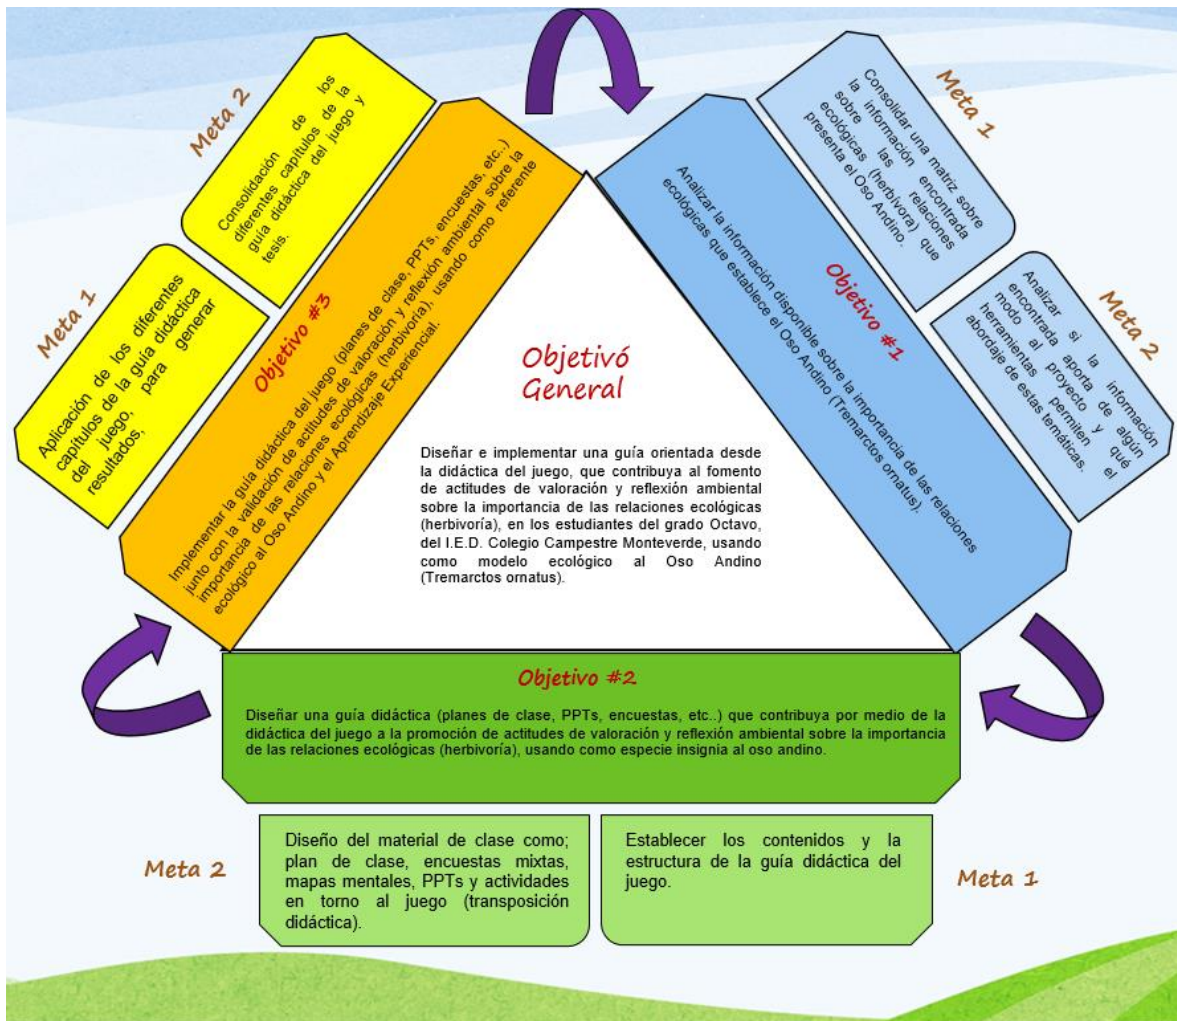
Meta 2

Consolidación de los diferentes capítulos de la guía didáctica del juego y tesis.

Meta 1

Aplicación de los diferentes capítulos de la guía didáctica del juego, para generar resultados.

Objetivo #3

Implementar la guía didáctica del juego (planes de clase, PPTs, encuestas, etc..) junto con la validación de actitudes de valoración y reflexión ambiental sobre la importancia de las relaciones ecológicas (herbivoría), usando como referente ecológico al Oso Andino y el Aprendizaje Experiencial.

Meta 1

Consolidar una matriz sobre la información encontrada sobre las relaciones ecológicas (herbívora) que presenta el Oso Andino.

Objetivo #1

Analizar la información disponible sobre la importancia de las relaciones ecológicas que establece el Oso Andino (Tremarctos ornatus).

Meta 2

Analizar si la información encontrada aporta de algún modo al proyecto y qué herramientas permiten el abordaje de estas temáticas.

Objetivó General

Diseñar e implementar una guía orientada desde la didáctica del juego, que contribuya al fomento de actitudes de valoración y reflexión ambiental sobre la importancia de las relaciones ecológicas (herbivoría), en los estudiantes del grado Octavo, del I.E.D. Colegio Campestre Monteverde, usando como modelo ecológico al Oso Andino (Tremarctos ornatus).

Objetivo #2

Diseñar una guía didáctica (planes de clase, PPTs, encuestas, etc..) que contribuya por medio de la didáctica del juego a la promoción de actitudes de valoración y reflexión ambiental sobre la importancia de las relaciones ecológicas (herbivoría), usando como especie insignia al oso andino.

Meta 2

Diseño del material de clase como; plan de clase, encuestas mixtas, mapas mentales, PPTs y actividades en torno al juego (transposición didáctica).

Establecer los contenidos y la estructura de la guía didáctica del juego.

Meta 1